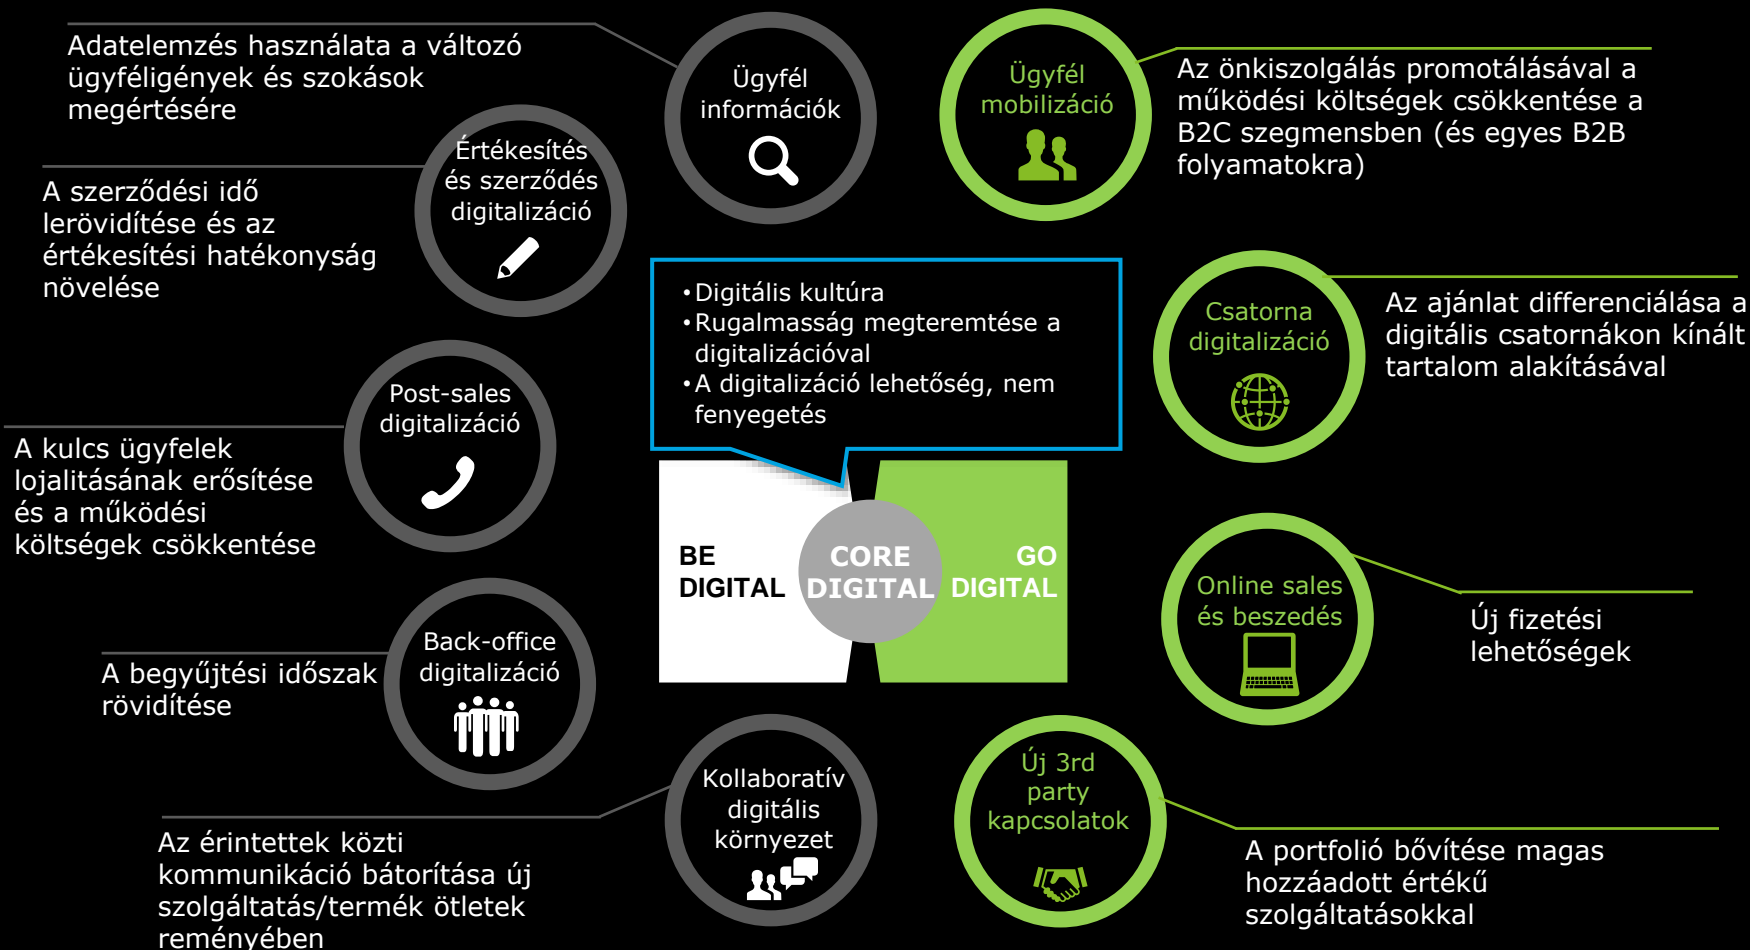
Adatelemzés használata a változó ügyféligények és szokások megértésére

Ügyfél információk

Ügyfél mobilizáció

Az önkiszolgálás promotálásával a működési költségek csökkentése a B2C szegmensben (és egyes B2B folyamatokra)

Értékesítés és szerződés digitalizáció

A szerződési idő lerövidítése és az értékesítési hatékonyság növelése

•Digitális kultúra
•Rugalmasság megteremtése a digitalizációval
•A digitalizáció lehetőség, nem fenyegetés

Csatorna digitalizáció

Az ajánlat differenciálása a digitális csatornákon kínált tartalom alakításával

Post-sales digitalizáció

A kulcs ügyfelek lojalitásának erősítése és a működési költségek csökkentése

BE DIGITAL

CORE DIGITAL

GO DIGITAL

Online sales és beszedés

Új fizetési lehetőségek

Back-office digitalizáció

A begyűjtési időszak rövidítése

Kollaboratív digitális környezet

Új 3rd party kapcsolatok

Az érintettek közti kommunikáció bátorítása új szolgáltatás/termék ötletek reményében

A portfolió bővítése magas hozzáadott értékű szolgáltatásokkal